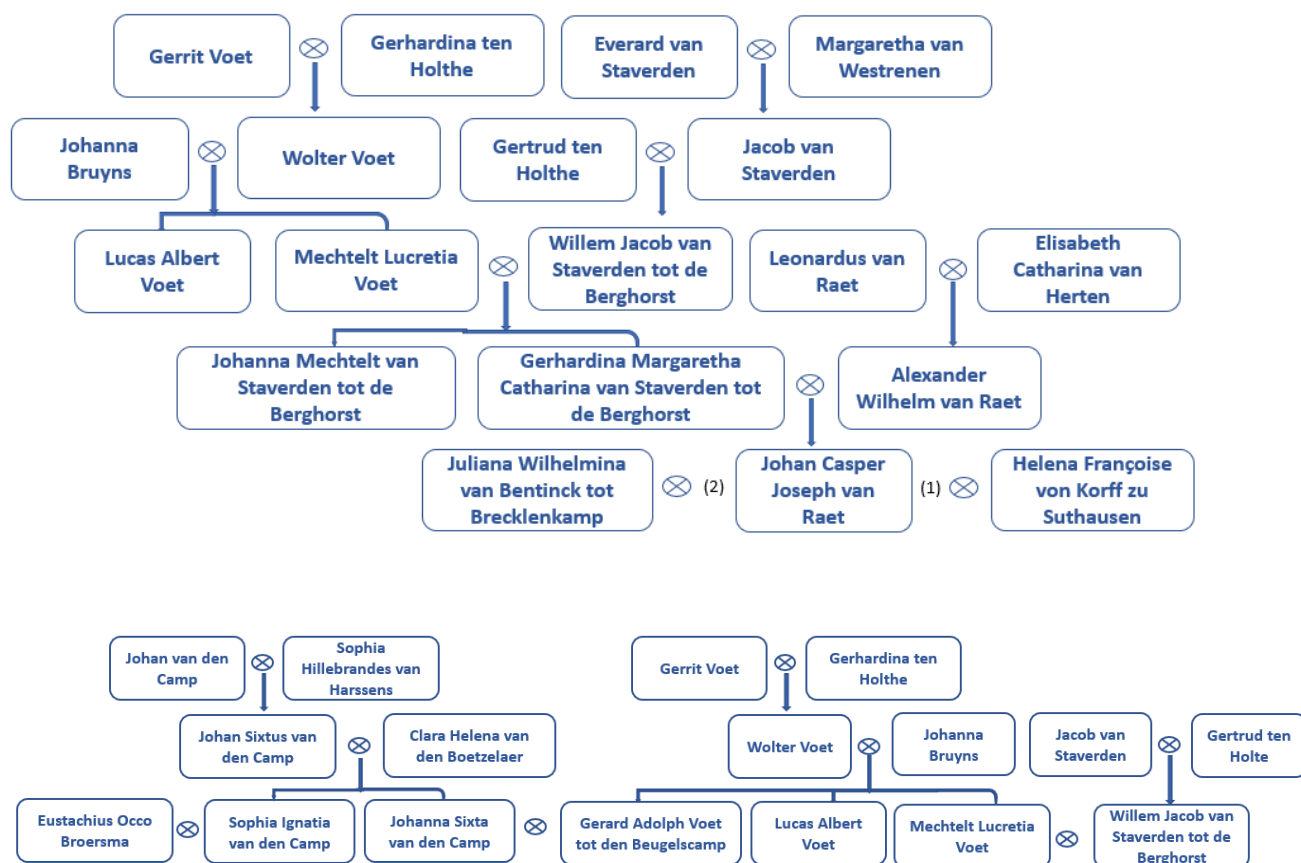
Gerrit Voet ⊗ Gerhardina ten Holthe

Everard van Staverden ⊗ Margaretha van Westrenen

Johanna Bruyns ⊗ Wolter Voet

Gertrud ten Holthe ⊗ Jacob van Staverden

Lucas Albert Voet

Mechtelt Lucretia Voet ⊗ Willem Jacob van Staverden tot de Berghorst

Leonardus van Raet ⊗ Elisabeth Catharina van Herten

Johanna Mechtelt van Staverden tot de Berghorst

Gerhardina Margaretha Catharina van Staverden tot de Berghorst ⊗ Alexander Wilhelm van Raet

Juliana Wilhelmina van Bentinck tot Brecklenkamp ⊗ (2) Johan Casper Joseph van Raet (1) ⊗ Helena Françoise von Korff zu Suthausen

Johan van den Camp ⊗ Sophia Hillebrandes van Harssens

Johan Sixtus van den Camp ⊗ Clara Helena van den Boetzelaer

Eustachius Occo Broersma ⊗ Sophia Ignatia van den Camp

Johanna Sixta van den Camp ⊗

Gerrit Voet ⊗ Gerhardina ten Holthe

Wolter Voet ⊗ Johanna Bruyns

Jacob van Staverden ⊗ Gertrud ten Holte

Gerard Adolph Voet tot den Beugelscamp

Lucas Albert Voet

Mechtelt Lucretia Voet ⊗ Willem Jacob van Staverden tot de Berghorst